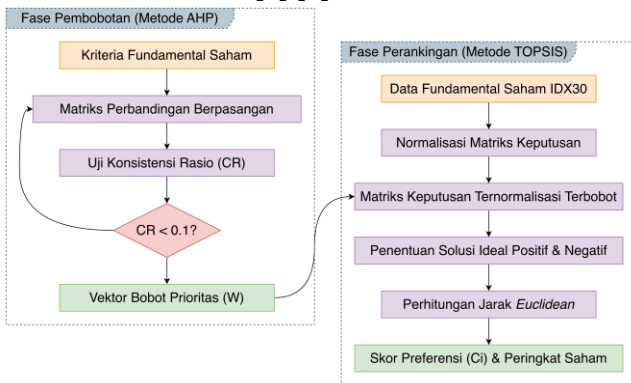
Fase Pembobotan (Metode AHP)

Kriteria Fundamental Saham

Matriks Perbandingan Berpasangan

Uji Konsistensi Rasio (CR)

CR < 0.1?

Vektor Bobot Prioritas (W)

Fase Perankingan (Metode TOPSIS)

Data Fundamental Saham IDX30

Normalisasi Matriks Keputusan

Matriks Keputusan Ternormalisasi Terbobot

Penentuan Solusi Ideal Positif & Negatif

Perhitungan Jarak *Euclidean*

Skor Preferensi (Ci) & Peringkat Saham